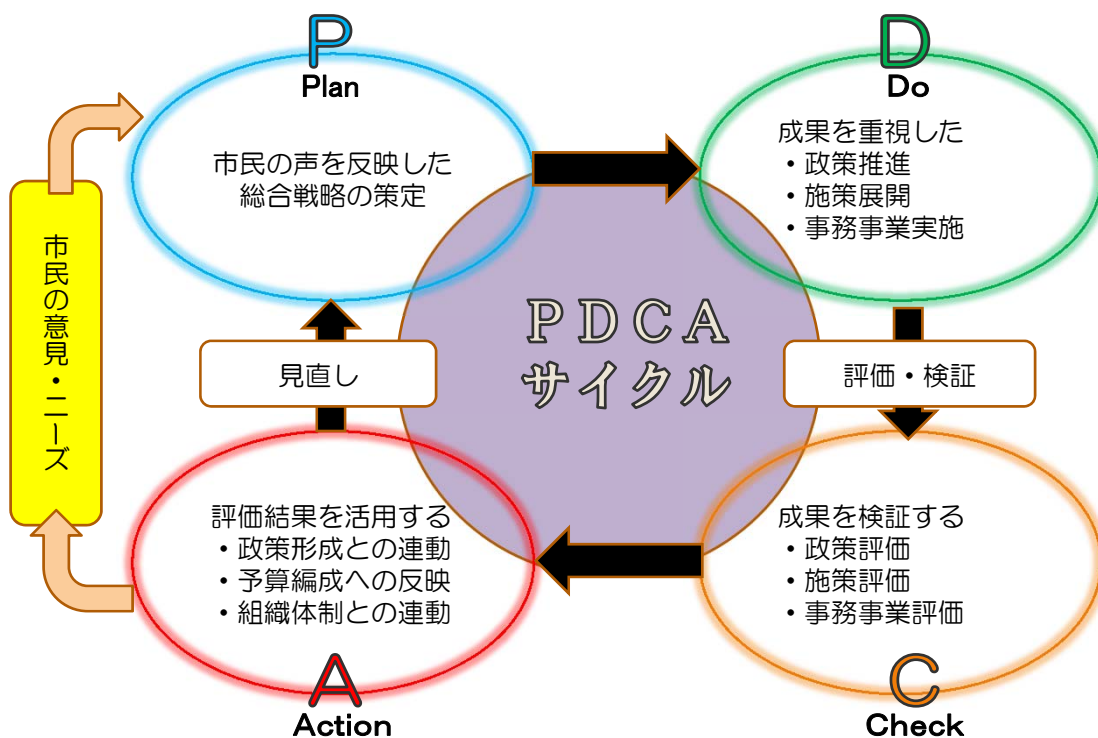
P
Plan

市民の声を反映した総合戦略の策定

D
Do

成果を重視した
・政策推進
・施策展開
・事務事業実施

市民の意見・ニーズ

見直し

ＰＤＣＡ
サイクル

評価・検証

評価結果を活用する
・政策形成との連動
・予算編成への反映
・組織体制との連動

成果を検証する
・政策評価
・施策評価
・事務事業評価

A
Action

C
Check